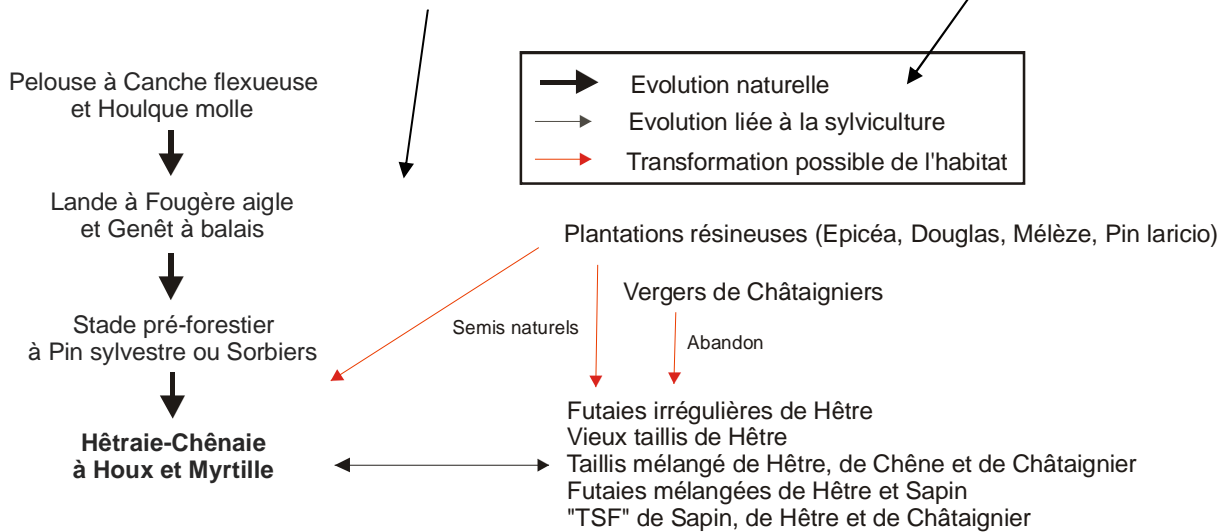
Pelouse à Canche flexueuse et Houlque molle

Lande à Fougère aigle et Genêt à balais

Stade pré-forestier à Pin sylvestre ou Sorbiers

**Hêtraie-Chênaie à Houx et Myrtille**

Evolution naturelle
Evolution liée à la sylviculture
Transformation possible de l'habitat

Plantations résineuses (Epicéa, Douglas, Mélèze, Pin laricio)

Vergers de Châtaigniers

Semis naturels

Abandon

Futaies irrégulières de Hêtre
Vieux taillis de Hêtre
Taillis mélangé de Hêtre, de Chêne et de Châtaignier
Futaies mélangées de Hêtre et Sapin
"TSF" de Sapin, de Hêtre et de Châtaignier